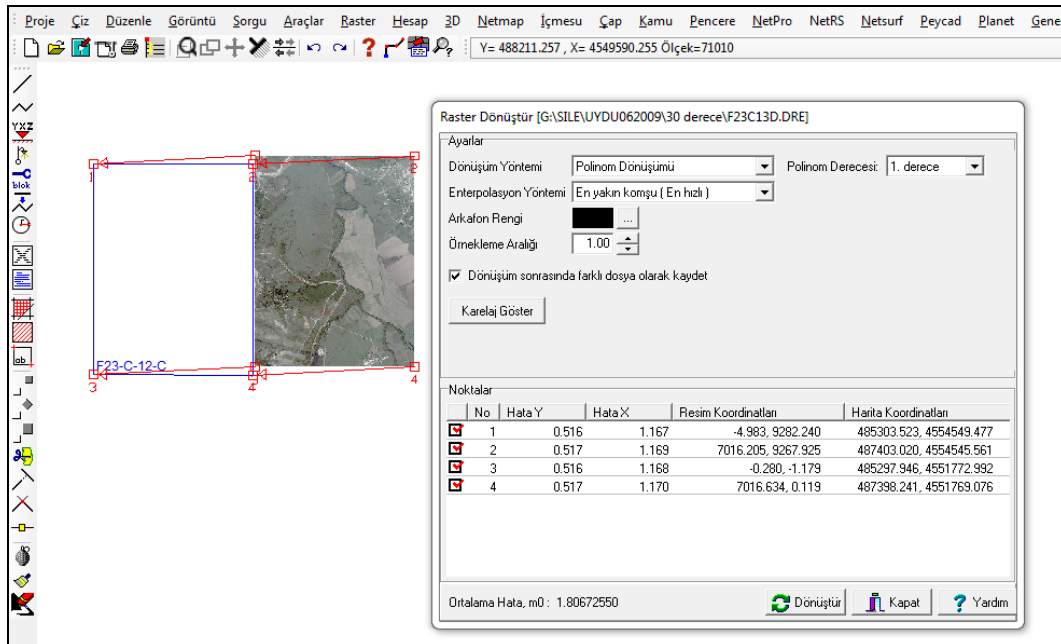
Proje Çiz Düzenle Görüntü Sorgu Araçlar Raster Hesap 3D Netmap İçmesu Çap Kamu Pencere NetPro NetRS Netsurf Peycad Planet Gene

Y= 488211.257 , X= 4549590.255 Ölçek=71010

YXZ

blok

1

2

F23-C-12-C

3

4

2

4

Raster Dönüştür [G:\SILE\UYDU062009\30 derece\F23C13D.DRE]

Ayarlar

Dönüşüm Yöntemi Polinom Dönüşümü Polinom Derecesi: 1. derece

Enterpolasyon Yöntemi En yakın komşu ( En hızlı )

Arkafon Rengi ...

Örnekleme Aralığı 1.00

Dönüşüm sonrasında farklı dosya olarak kaydet

Karelaj Göster

Noktalar

| No | Hata Y | Hata X | Resim Koordinatları | Harita Koordinatları |
|---|---|---|---|---|
| 1 | 0.516 | 1.167 | -4.983, 9282.240 | 485303.523, 4554549.477 |
| 2 | 0.517 | 1.169 | 7016.205, 9267.925 | 487403.020, 4554545.561 |
| 3 | 0.516 | 1.168 | -0.280, -1.179 | 485297.946, 4551772.992 |
| 4 | 0.517 | 1.170 | 7016.634, 0.119 | 487398.241, 4551769.076 |

Ortalama Hata, m0 : 1.80672550

Dönüştür Kapat Yardım